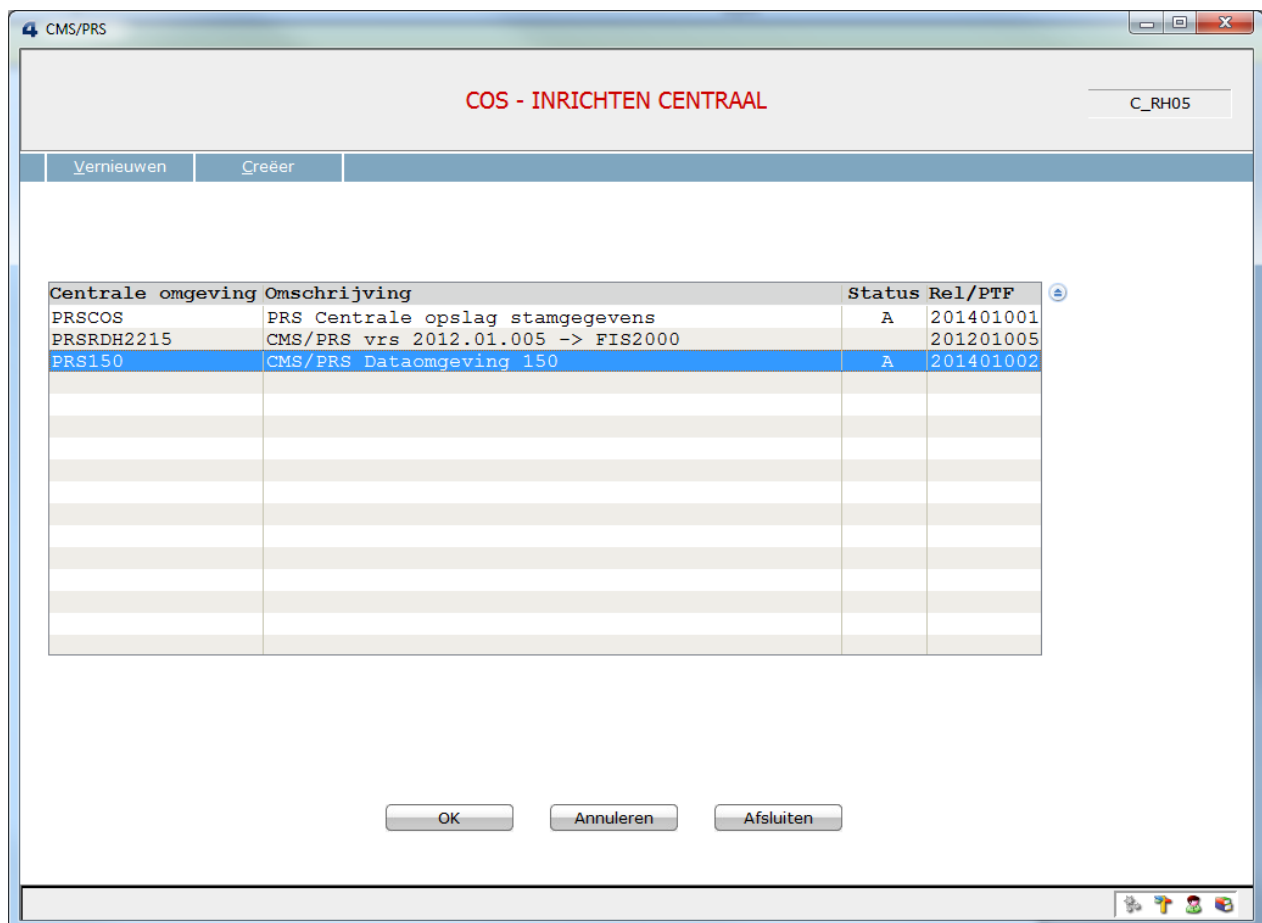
CMS/PRS

COS - INRICHTEN CENTRAAL

C_RH05

Vernieuwen Creëer

| Centrale omgeving | Omschrijving | Status | Rel/PTF |
|---|---|---|---|
| PRSCOS | PRS Centrale opslag stamgegevens | A | 201401001 |
| PRSRDH2215 | CMS/PRS vrs 2012.01.005 -> FIS2000 | | 201201005 |
| PRS150 | CMS/PRS Dataomgeving 150 | A | 201401002 |

OK Annuleren Afsluiten